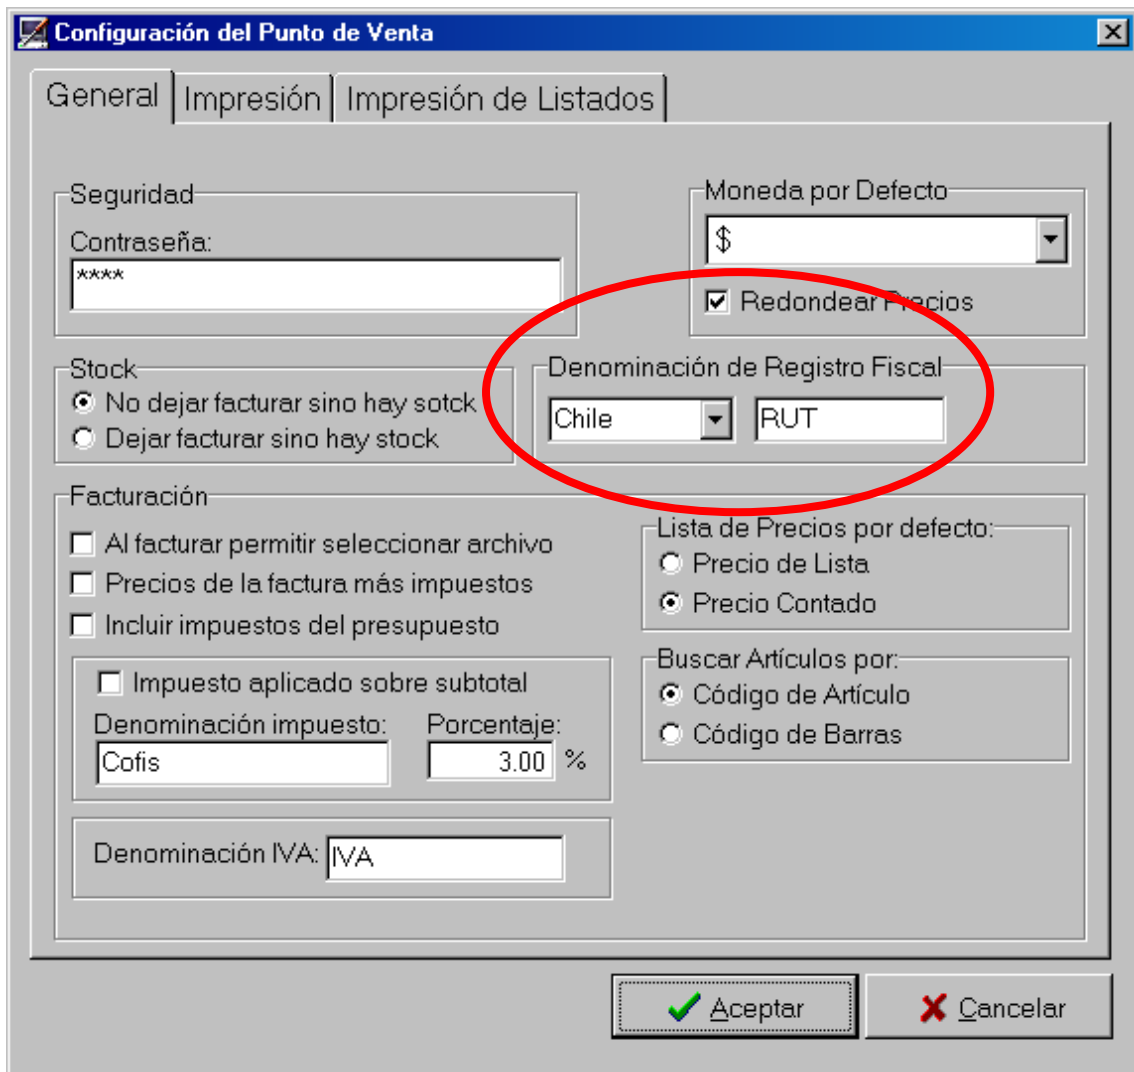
Configuración del Punto de Venta

General | Impresión | Impresión de Listados

Seguridad
Contraseña:
****

Moneda por Defecto
$
Redondear Precios

Stock
No dejar facturar sino hay sotck
Dejar facturar sino hay stock

Denominación de Registro Fiscal
Chile
RUT

Facturación
Al facturar permitir seleccionar archivo
Precios de la factura más impuestos
Incluir impuestos del presupuesto

Impuesto aplicado sobre subtotal
Denominación impuesto:
Cofis
Porcentaje:
3.00 %

Denominación IVA: IVA

Lista de Precios por defecto:
Precio de Lista
Precio Contado

Buscar Artículos por:
Código de Artículo
Código de Barras

Aceptar
Cancelar